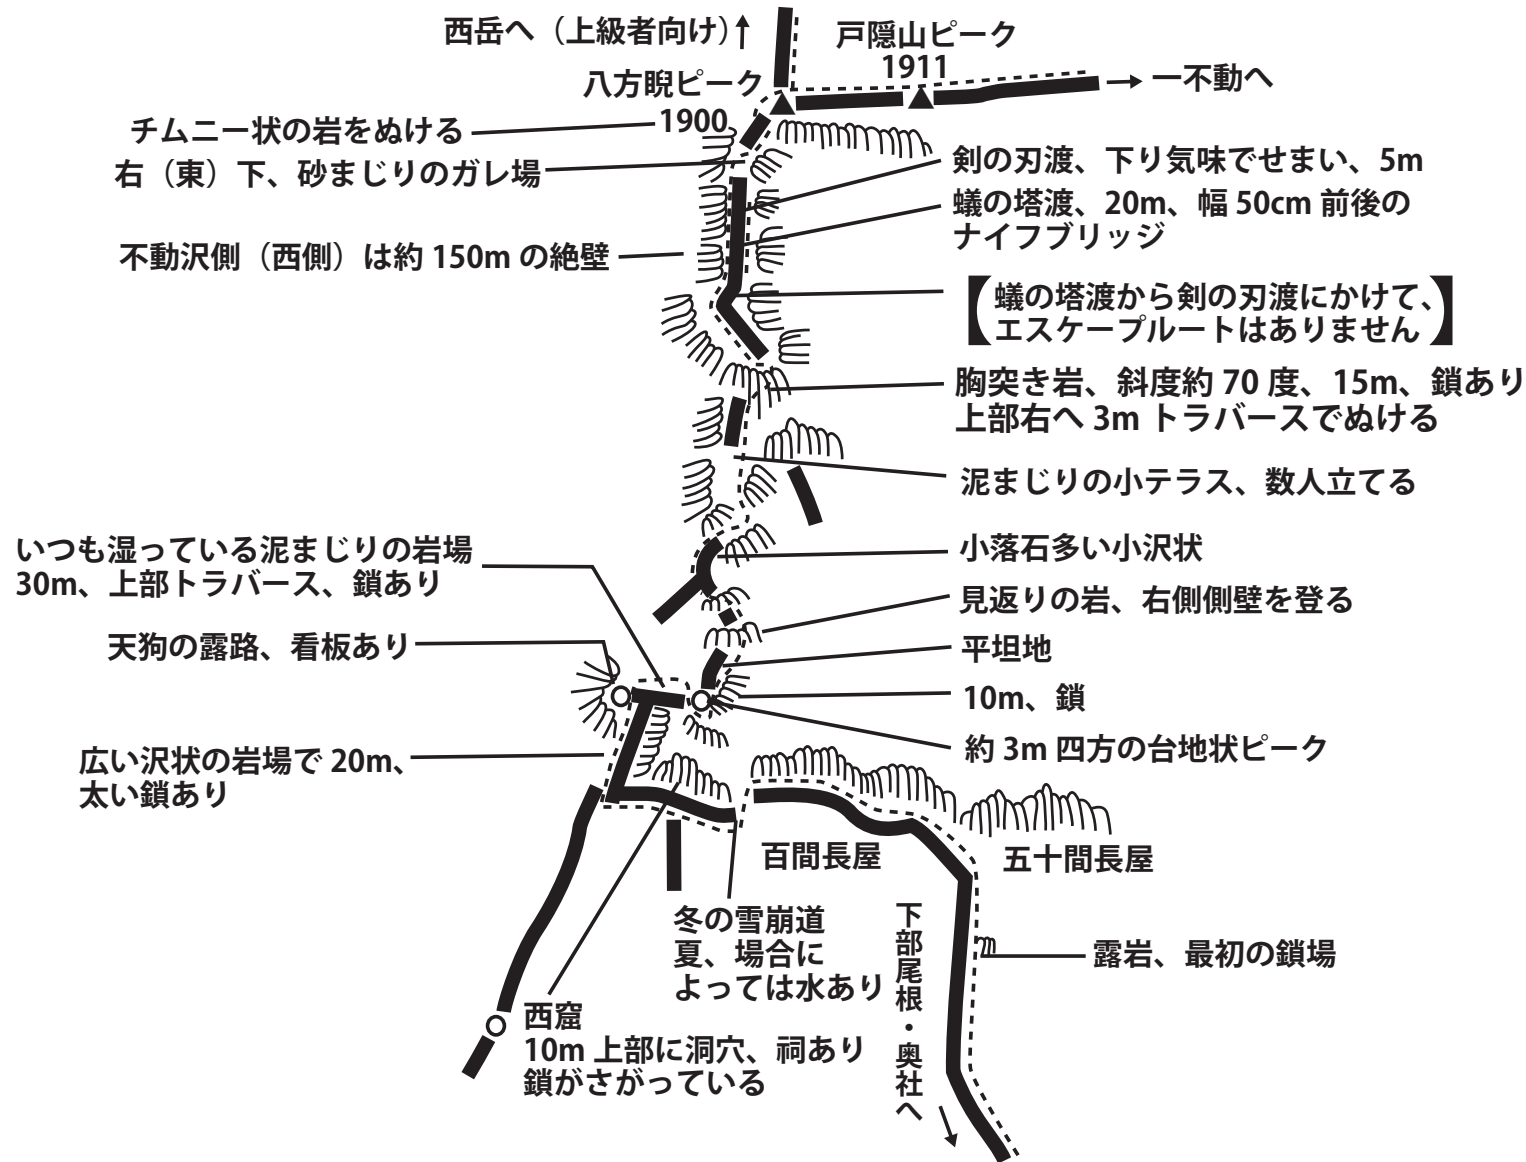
西岳へ（上級者向け）↑

戸隠山ピーク
1911

八方睨ピーク
1900

→ 一不動へ

チムニー状の岩をぬける

右（東）下、砂まじりのガレ場

剣の刃渡、下り気味でせまい、5m

蟻の塔渡、20m、幅 50cm 前後のナイフブリッジ

不動沢側（西側）は約 150m の絶壁

【蟻の塔渡から剣の刃渡にかけて、エスケープルートはありません】

胸突き岩、斜度約 70 度、15m、鎖あり
上部右へ 3m トラバースでぬける

泥まじりの小テラス、数人立てる

いつも湿っている泥まじりの岩場
30m、上部トラバース、鎖あり

小落石多い小沢状

見返りの岩、右側側壁を登る

天狗の露路、看板あり

平坦地

10m、鎖

約 3m 四方の台地状ピーク

広い沢状の岩場で 20m、
太い鎖あり

百間長屋

五十間長屋

冬の雪崩道
夏、場合によっては水あり

下部尾根・奥社へ

露岩、最初の鎖場

西窟
10m 上部に洞穴、祠あり
鎖がさがっている